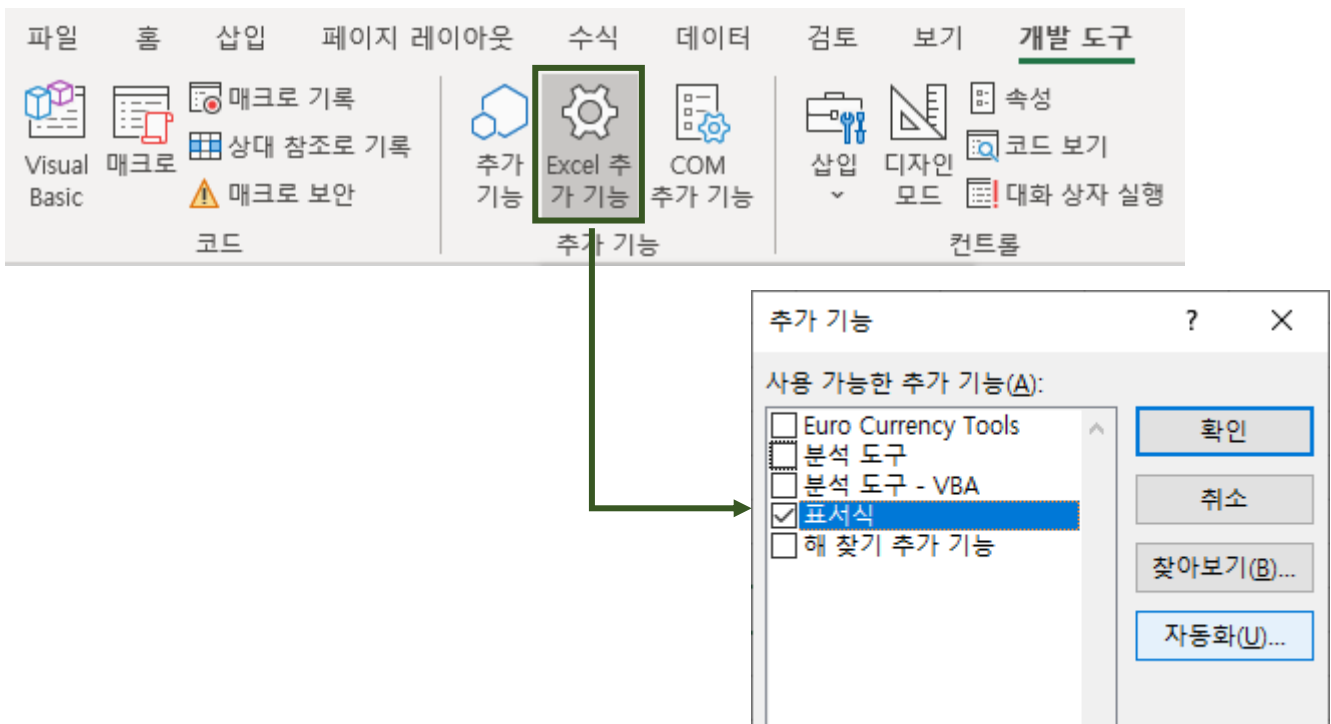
파일 홈 삽입 페이지 레이아웃 수식 데이터 검토 보기 개발 도구

Visual Basic
매크로
매크로 기록
상대 참조로 기록
매크로 보안
코드

추가 기능
Excel 추가 기능
COM 추가 기능
추가 기능

삽입
디자인 모드
속성
코드 보기
대화 상자 실행
컨트롤

추가 기능
?
×
사용 가능한 추가 기능(A):
Euro Currency Tools
분석 도구
분석 도구 - VBA
표서식
해 찾기 추가 기능

확인
취소
찾아보기(B)...
자동화(U)...